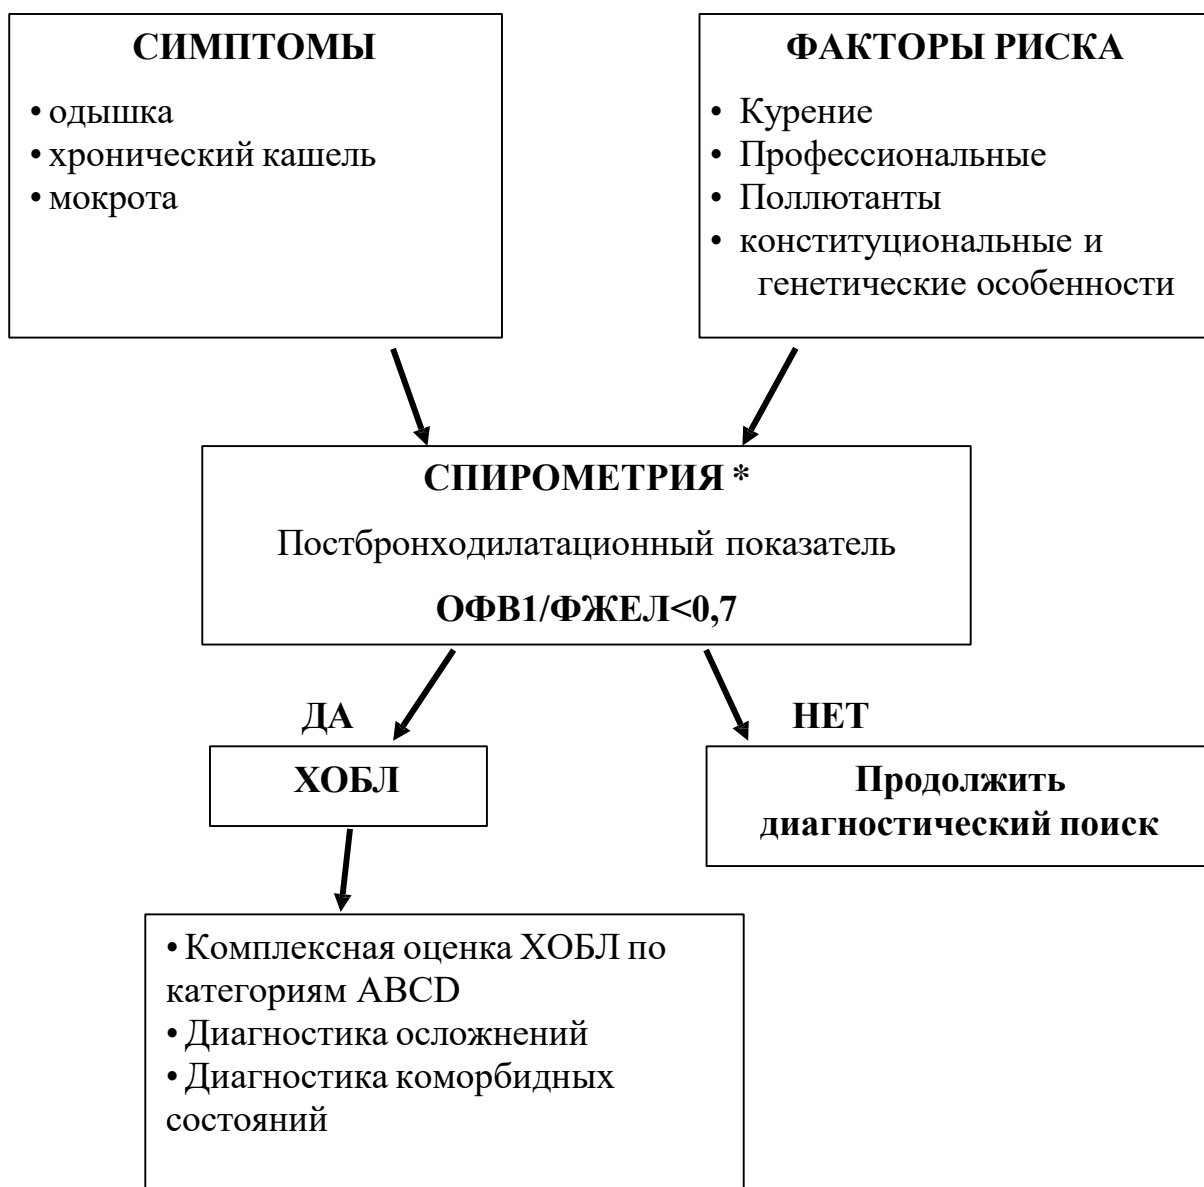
СИМПТОМЫ

• одышка
• хронический кашель
• мокрота

ФАКТОРЫ РИСКА

• Курение
• Профессиональные
• Поллютанты
• конституциональные и генетические особенности

СПИРОМЕТРИЯ *

Постбронходилатационный показатель

ОФВ1/ФЖЕЛ<0,7

ДА

ХОБЛ

НЕТ

Продолжить диагностический поиск

• Комплексная оценка ХОБЛ по категориям ABCD
• Диагностика осложнений
• Диагностика коморбидных состояний